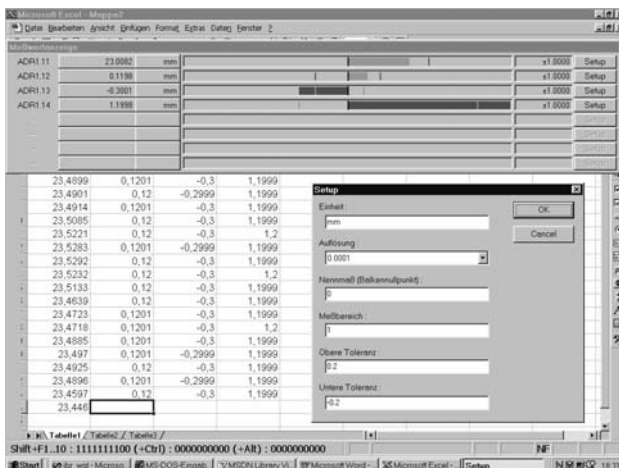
Microsoft Excel - Mappe2

Datei Bearbeiten Ansicht Einfügen Format Extras Daten Fenster ?

Meßwertanzeige

| ADR1.11 | 23.0082 | mm | x1.0000 | Setup |
|---|---|---|---|---|
| ADR1.12 | 0.1198 | mm | x1.0000 | Setup |
| ADR1.13 | -0.3001 | mm | x1.0000 | Setup |
| ADR1.14 | 1.1998 | mm | x1.0000 | Setup |
| | | | | Setup |
| | | | | Setup |
| | | | | Setup |
| | | | | Setup |

| 23,4899 | 0,1201 | -0,3 | 1,1999 |
|---|---|---|---|
| 23,4901 | 0,12 | -0,2999 | 1,1999 |
| 23,4914 | 0,1201 | -0,3 | 1,1999 |
| 23,5085 | 0,12 | -0,3 | 1,1999 |
| 23,5221 | 0,12 | -0,3 | 1,2 |
| 23,5283 | 0,1201 | -0,2999 | 1,1999 |
| 23,5292 | 0,12 | -0,3 | 1,1999 |
| 23,5232 | 0,12 | -0,3 | 1,2 |
| 23,5133 | 0,12 | -0,3 | 1,1999 |
| 23,4639 | 0,12 | -0,3 | 1,1999 |
| 23,4723 | 0,1201 | -0,3 | 1,1999 |
| 23,4718 | 0,1201 | -0,3 | 1,2 |
| 23,4885 | 0,1201 | -0,3 | 1,1999 |
| 23,497 | 0,1201 | -0,2999 | 1,1999 |
| 23,4925 | 0,12 | -0,3 | 1,1999 |
| 23,4896 | 0,1201 | -0,2999 | 1,1999 |
| 23,4597 | 0,12 | -0,3 | 1,1999 |
| 23,446 | | | |

Setup

Einheit:
mm

Auflösung:
0.0001

Nennmaß (Balkennullpunkt):
0

Meßbereich:
1

Obere Toleranz:
0.2

Untere Toleranz:
-0.2

OK

Cancel

Tabelle1 / Tabelle2 / Tabelle3 /

Shift+F1..10 : 1111111100 (+Ctrl) : 0000000000 (+Alt) : 0000000000

NF

Start | Dr. wst - Microso... | MS-DOS-Eingab... | MSDN Library Vi... | Microsoft Word - ... | Microsoft Excel - ... | Setup | 18:1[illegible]